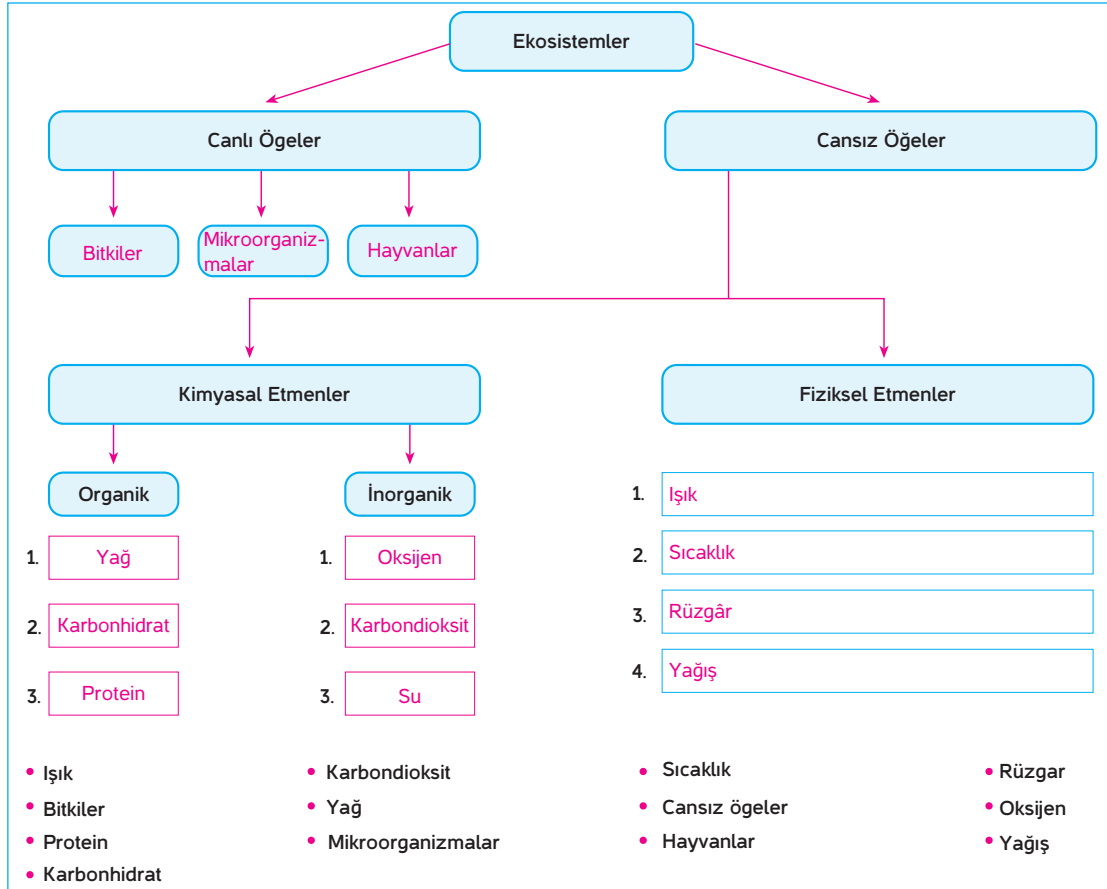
Ekosistemler

Canlı Ögeler

Cansız Öğeler

Bitkiler

Mikroorganizmalar

Hayvanlar

Kimyasal Etmenler

Fiziksel Etmenler

Organik

İnorganik

1. Yağ

2. Karbonhidrat

3. Protein

1. Oksijen

2. Karbondioksit

3. Su

1. Işık

2. Sıcaklık

3. Rüzgâr

4. Yağış

• Işık
• Bitkiler
• Protein
• Karbonhidrat

• Karbondioksit
• Yağ
• Mikroorganizmalar

• Sıcaklık
• Cansız ögeler
• Hayvanlar

• Rüzgar
• Oksijen
• Yağış